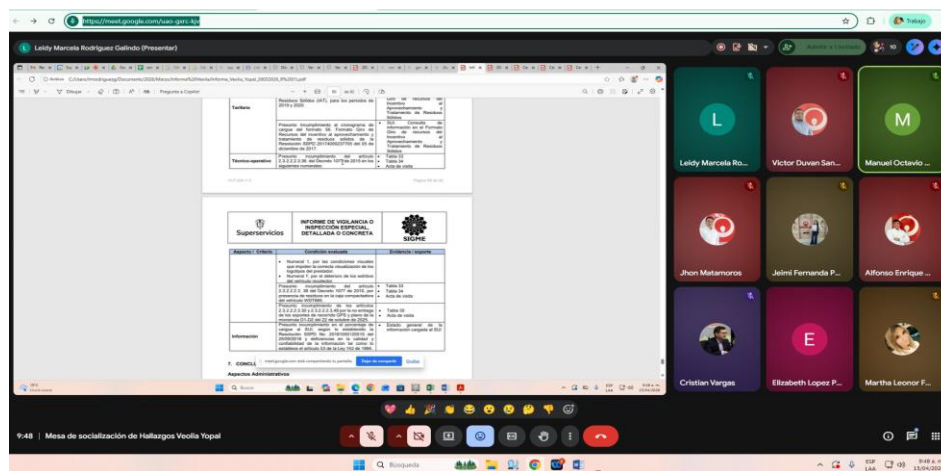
https://meet.google.com/uao-gxrc-kpe

Trabajo

L Leidy Marcela Rodríguez Galindo (Presentar)

Admitir a 1 invitado

10

Tertiario

Residuos Sólidos (IAT), para los periodos de 2019 y 2020.

Presunto incumplimiento al cronograma de cargue del formato 56 Formato Giro de Recursos del Incentivo al aprovechamiento y tratamiento de residuos sólidos de la Resolución SSPD 20174000237705 del 05 de diciembre de 2017.

SUI Consulta de información en el Formato Giro de recursos del Incentivo al Aprovechamiento y Tratamiento de Residuos Sólidos

Técnico-operativo

Presunto incumplimiento del artículo 2.3.2.2.2.3.36 del Decreto 1077 de 2015 en los siguientes numerales:

Tabla 33
Tabla 34
Acta de visita

Superservicios

INFORME DE VIGILANCIA O INSPECCIÓN ESPECIAL, DETALLADA O CONCRETA

SIGME

| Aspecto / Criterio | Condición evaluada | Evidencia / soporte |
|---|---|---|
| | Numeral 1, por las condiciones visuales que impiden la correcta visualización de los logotipos del prestador. Numeral 7, por el deterioro de los estribos del vehículo recolector. | |
| | Presunto incumplimiento del artículo 2.3.2.2.2.3.38 del Decreto 1077 de 2015, por presencia de residuos en la caja compactadora del vehículo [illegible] | Tabla 33 Tabla 34 Acta de visita |
| | Presunto incumplimiento de los artículos 2.3.2.2.2.3.30 y 2.3.2.2.2.3.40 por la no entrega de los soportes de recorrido GPS y plano de la microrruta 01-DE del 22 de octubre de 2025. | Tabla 35 Acta de visita |
| Información | Presunto incumplimiento en el porcentaje de cargue al SUI, según lo establecido la Resolución SSPD No. 20161300013515 del 29/04/2016 y deficiencias en la calidad y confiabilidad de la información tal como lo establece el artículo 53 de la Ley 142 de 1994. | Estado general de la información cargada al SUI |

7. CONCL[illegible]

Aspectos Administrativos

meet.google.com está compartiendo tu pantalla. Dejar de compartir Ocultar

Leidy Marcela Ro...
Victor Duvan San...
Manuel Octavio ...
Jhon Matamoros
Jeimi Fernanda P...
Alfonso Enrique ...
Cristian Vargas
Elizabeth Lopez P...
Martha Leonor F...

9:48 | Mesa de socialización de Hallazgos Veolia Yopal

Búsqueda

ESP LAA

9:48 a. m. 15/04/2026